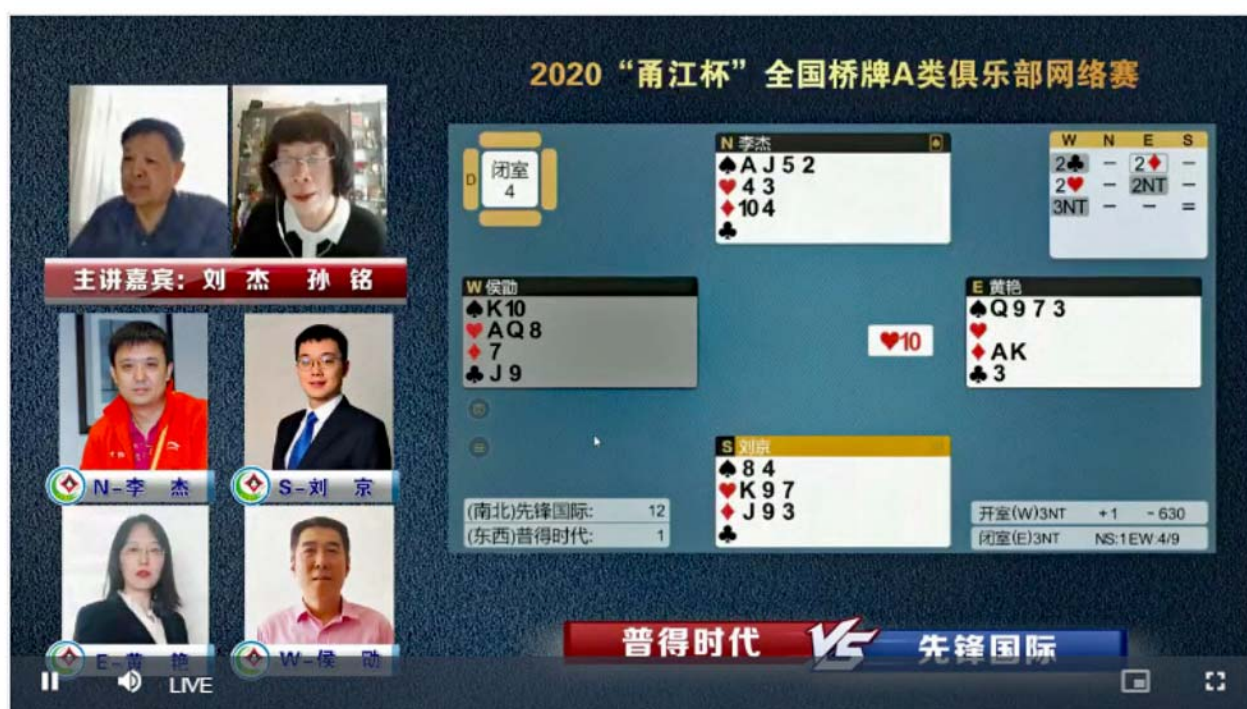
2020“甬江杯”全国桥牌A类俱乐部网络赛

主讲嘉宾：刘 杰 孙 铭

N-李 杰
S-刘 京
E-黄 艳
W-侯 勋

D
闭室
4

N 李杰
♠A J 5 2
♥4 3
♦10 4
♣

| W | N | E | S |
|---|---|---|---|
| 2♣ | — | 2♦ | — |
| 2♥ | — | 2NT | — |
| 3NT | — | — | = |

W 侯勋
♠K 10
♥A Q 8
♦7
♣J 9

♥10

E 黄艳
♠Q 9 7 3
♥
♦A K
♣3

S 刘京
♠8 4
♥K 9 7
♦J 9 3
♣

(南北)先锋国际: 12
(东西)普得时代: 1

开室(W)3NT +1 -630
闭室(E)3NT NS:1 EW:4/9

普得时代 VS 先锋国际

LIVE